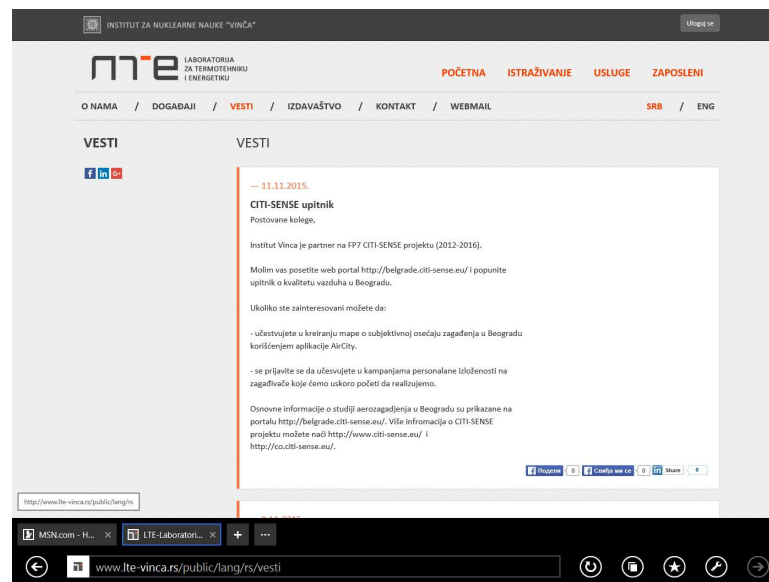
INSTITUT ZA NUKLEARNE NAUKE "VINČA"

Uloguj se

LABORATORIJA ZA TERMOTEHNIKU I ENERGETIKU

POČETNA ISTRAŽIVANJE USLUGE ZAPOSLENI

O NAMA / DOGAĐAJI / VESTI / IZDAVAŠTVO / KONTAKT / WEBMAIL

SRB / ENG

VESTI

VESTI

— 11.11.2015.

CITI-SENSE upitnik

Postovane kolege,

Institut Vinca je partner na FP7 CITI-SENSE projektu (2012-2016).

Molim vas posetite web portal http://belgrade.citi-sense.eu/ i popunite upitnik o kvalitetu vazduha u Beogradu.

Ukoliko ste zainteresovani možete da:

- učestvujete u kreiranju mape o subjektivnoj osećaju zagađenja u Beogradu korišćenjem aplikacije AirCity.

- se prijavite se da učesvujete u kampanjama personalane izloženosti na zagađivače koje ćemo uskoro početi da realizujemo.

Osnovne informacije o studiji aerozagadjenja u Beogradu su prikazane na portalu http://belgrade.citi-sense.eu/. Više infromacija o CITI-SENSE projektu možete naći http://www.citi-sense.eu/ i http://co.citi-sense.eu/.

Подели 0 Свиђа ми се 0 Share 0

http://www.lte-vinca.rs/public/lang/rs

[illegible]

MSN.com - H... × LTE-Laboratori... × + ···

www.lte-vinca.rs/public/lang/rs/vesti